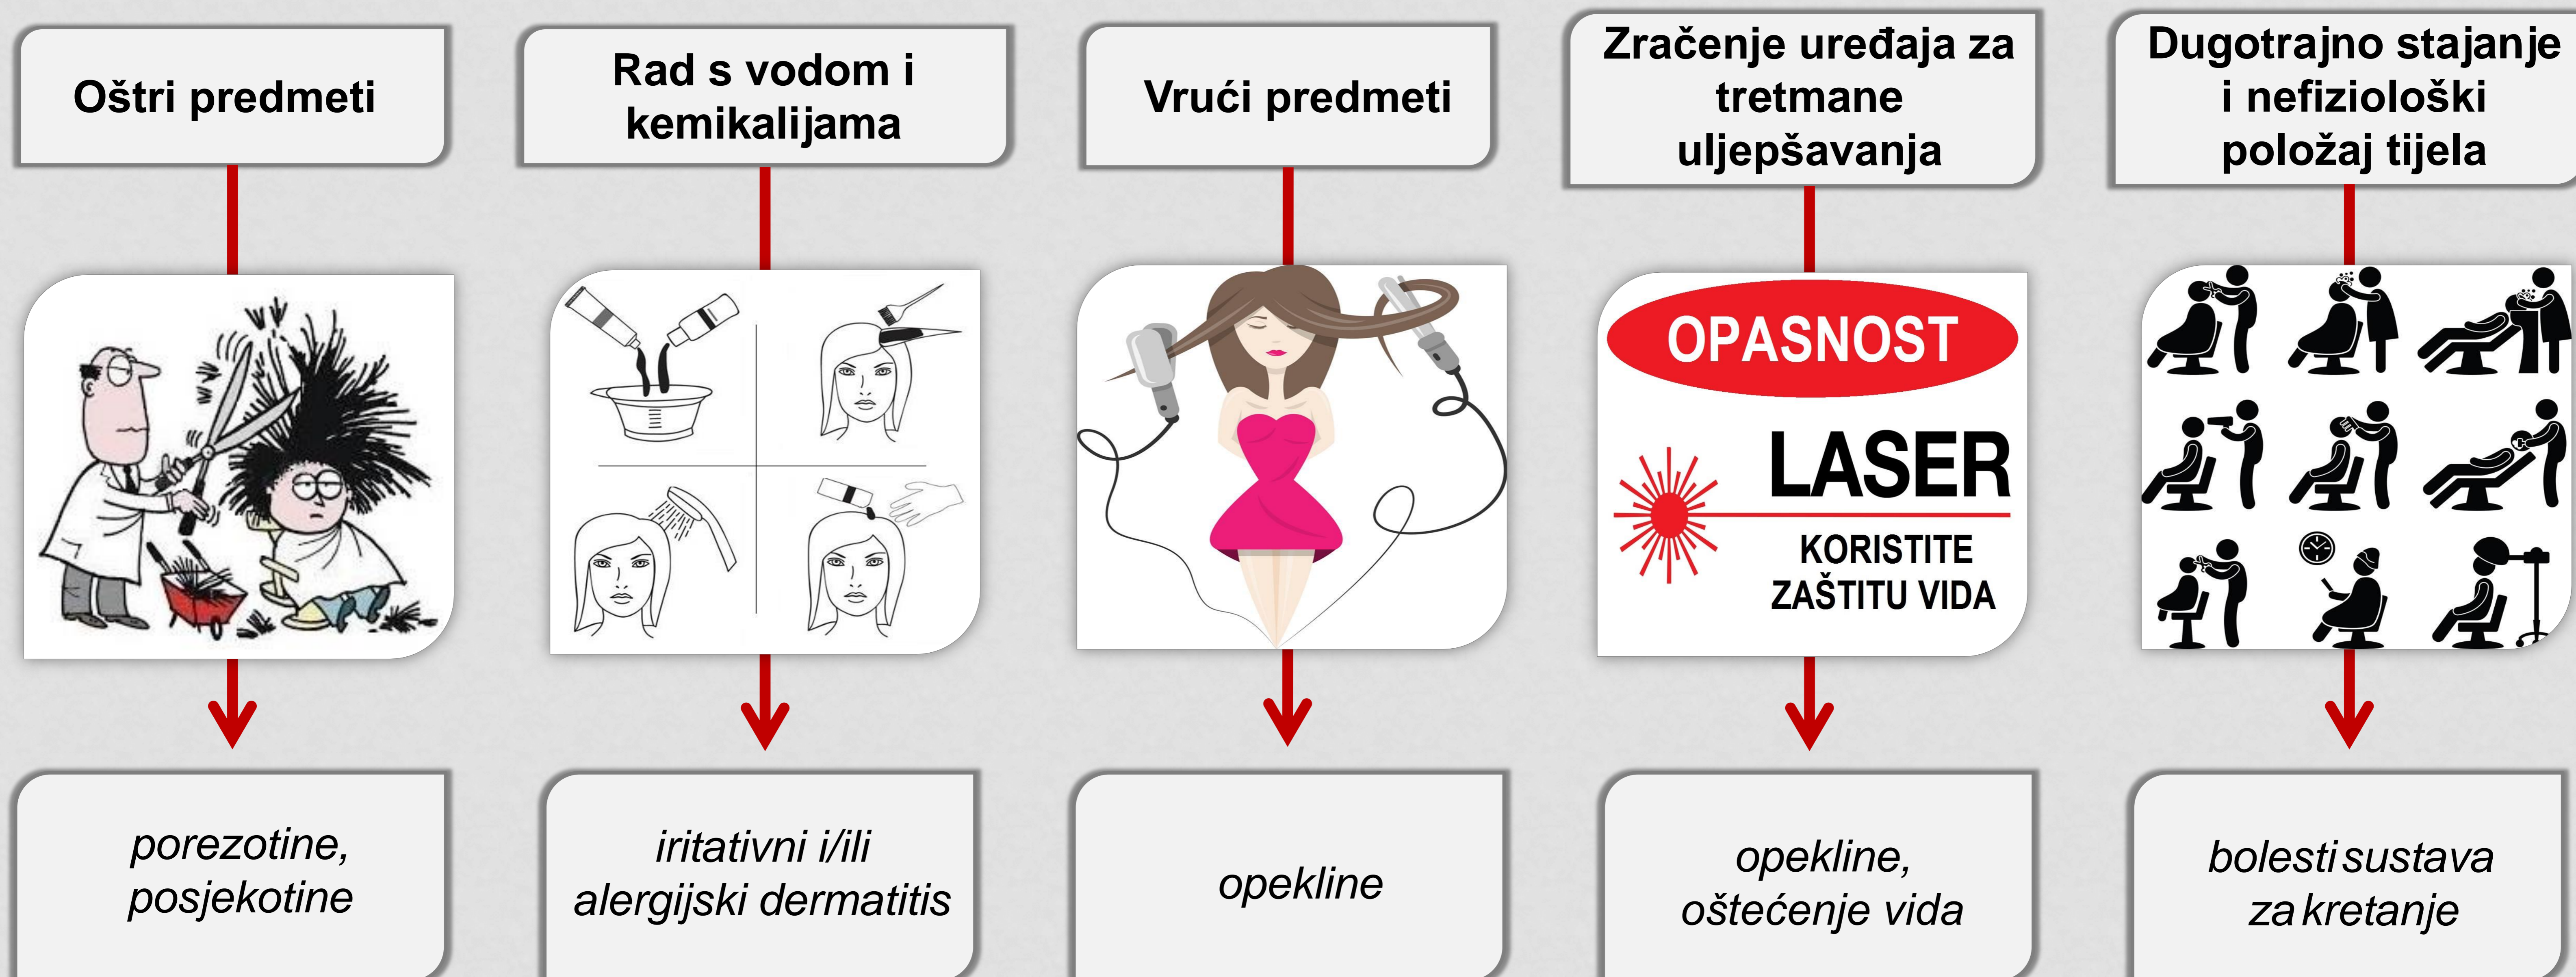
Oštri predmeti

porezotine, posjekotine

Rad s vodom i kemikalijama

iritativni i/ili alergijski dermatitis

Vrući predmeti

opekline

Zračenje uređaja za tretmane uljepšavanja

OPASNOST

LASER

KORISTITE ZAŠTITU VIDA

opekline, oštećenje vida

Dugotrajno stajanje i nefiziološki položaj tijela

bolesti sustava za kretanje